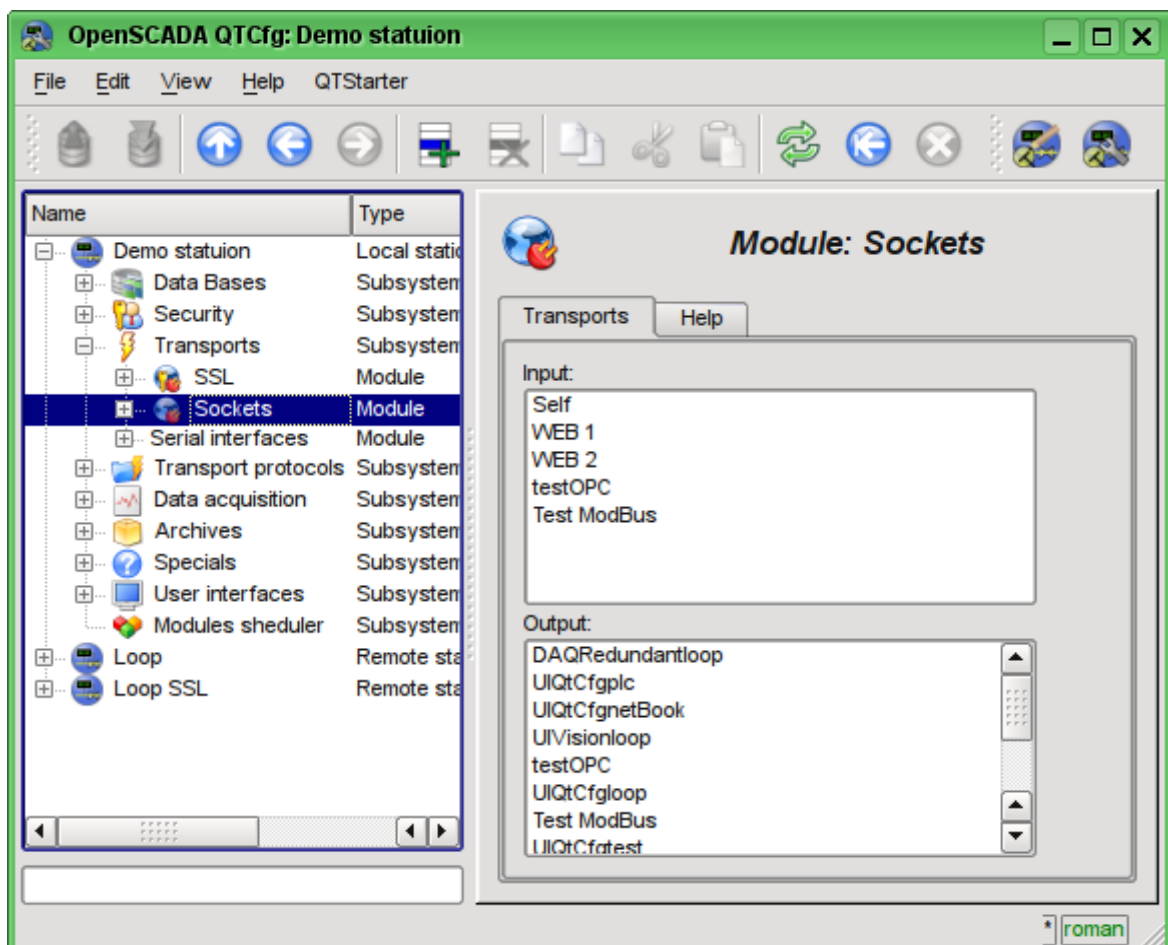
OpenSCADA QTCfg: Demo statuion

File Edit View Help QTStarter

| Name | Type |
|---|---|
| Demo statuion | Local statio |
| Data Bases | Subsystem |
| Security | Subsystem |
| Transports | Subsystem |
| SSL | Module |
| Sockets | Module |
| Serial interfaces | Module |
| Transport protocols | Subsystem |
| Data acquisition | Subsystem |
| Archives | Subsystem |
| Specials | Subsystem |
| User interfaces | Subsystem |
| Modules sheduler | Subsystem |
| Loop | Remote sta |
| Loop SSL | Remote sta |

Module: Sockets

Transports Help

Input:
Self
WEB 1
WEB 2
testOPC
Test ModBus

Output:
DAQRedundantloop
UIQtCfgplc
UIQtCfgnetBook
UIVisionloop
testOPC
UIQtCfgloop
Test ModBus
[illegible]

* roman